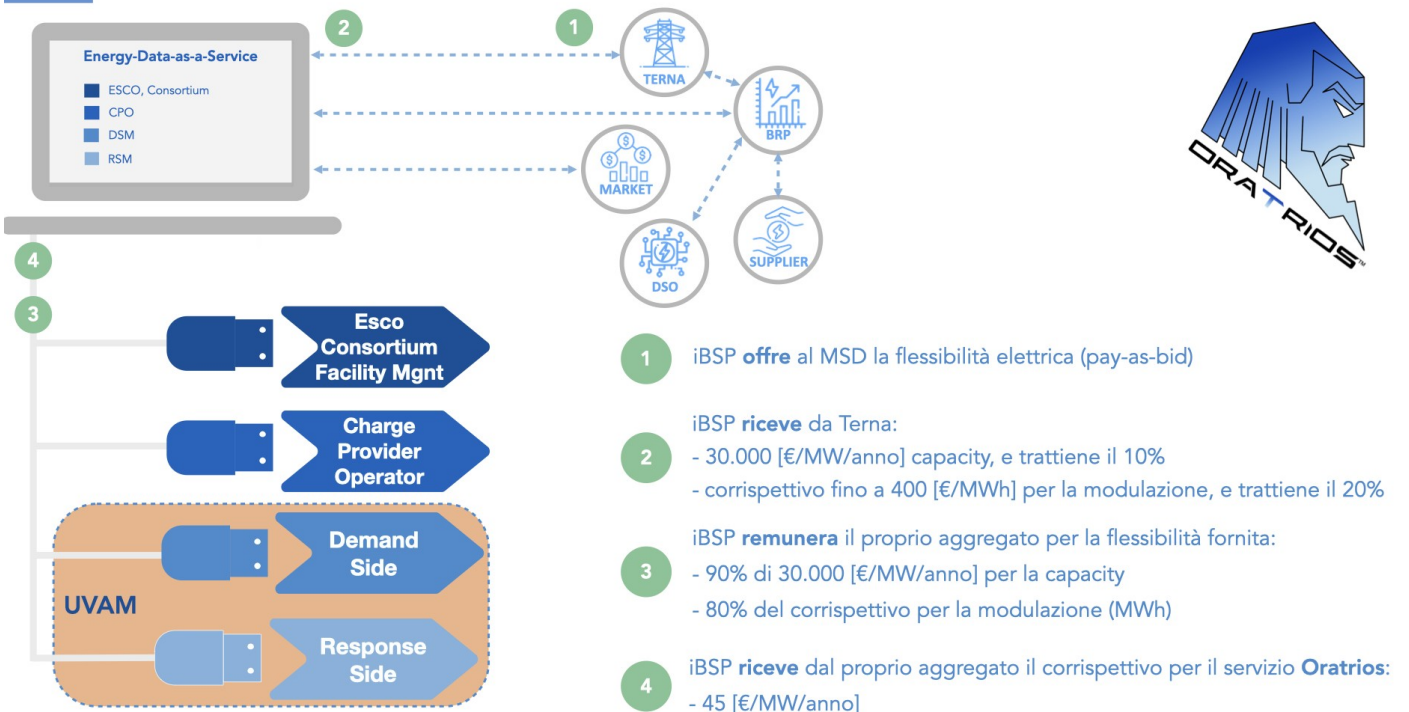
Energy-Data-as-a-Service

ESCO, Consortium
CPO
DSM
RSM

2

1

TERNA

BRP

MARKET

DSO

SUPPLIER

ORATRIOS™

4

3

Esco Consortium Facility Mgnt

Charge Provider Operator

Demand Side

UVAM

Response Side

1 iBSP **offre** al MSD la flessibilità elettrica (pay-as-bid)

2 iBSP **riceve** da Terna:
- 30.000 [€/MW/anno] capacity, e trattiene il 10%
- corrispettivo fino a 400 [€/MWh] per la modulazione, e trattiene il 20%

3 iBSP **remunera** il proprio aggregato per la flessibilità fornita:
- 90% di 30.000 [€/MW/anno] per la capacity
- 80% del corrispettivo per la modulazione (MWh)

4 iBSP **riceve** dal proprio aggregato il corrispettivo per il servizio **Oratrios**:
- 45 [€/MW/anno]